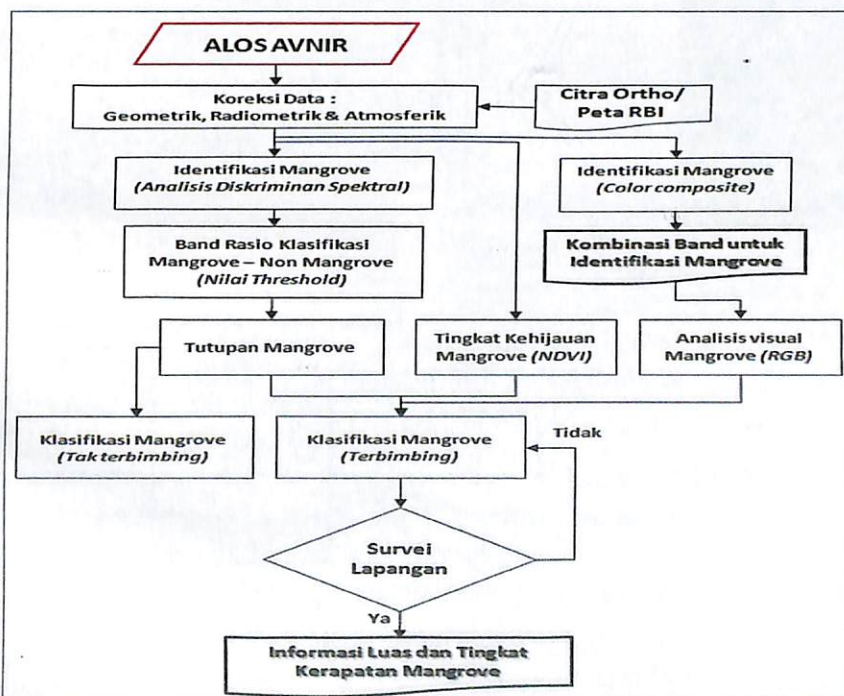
ALOS AVNIR

Koreksi Data :
Geometrik, Radiometrik & Atmosferik

Citra Ortho/
Peta RBI

Identifikasi Mangrove
(Analisis Diskriminan Spektral)

Identifikasi Mangrove
(Color composite)

Band Rasio Klasifikasi
Mangrove – Non Mangrove
(Nilai Threshold)

Kombinasi Band untuk
Identifikasi Mangrove

Tutupan Mangrove

Tingkat Kehijauan
Mangrove (NDVI)

Analisis visual
Mangrove (RGB)

Klasifikasi Mangrove
(Tak terbimbing)

Klasifikasi Mangrove
(Terbimbing)

Tidak

Survei
Lapangan

Ya

Informasi Luas dan Tingkat
Kerapatan Mangrove